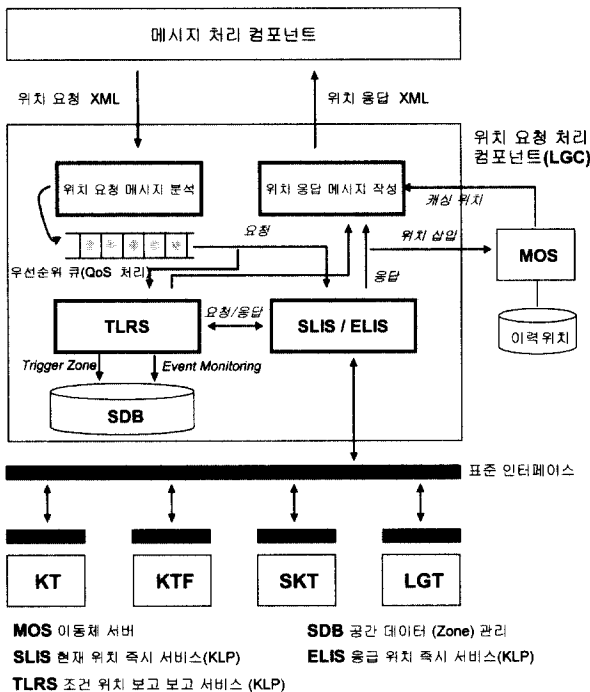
메시지 처리 컴포넌트

위치 요청 XML

위치 응답 XML

위치 요청 처리 컴포넌트(LGC)

위치 요청 메시지 분석

위치 응답 메시지 작성

캐싱 위치

요청

위치 삽입

MOS

우선순위 큐(QoS 처리)

응답

TLRS

요청/응답

SLIS / ELIS

이력위치

Trigger Zone

Event Monitoring

SDB

표준 인터페이스

KT

KTF

SKT

LGT

MOS 이동체 서버

SDB 공간 데이터 (Zone) 관리

SLIS 현재 위치 즉시 서비스(KLP)

ELIS 응급 위치 즉시 서비스(KLP)

TLRS 조건 위치 보고 보고 서비스 (KLP)